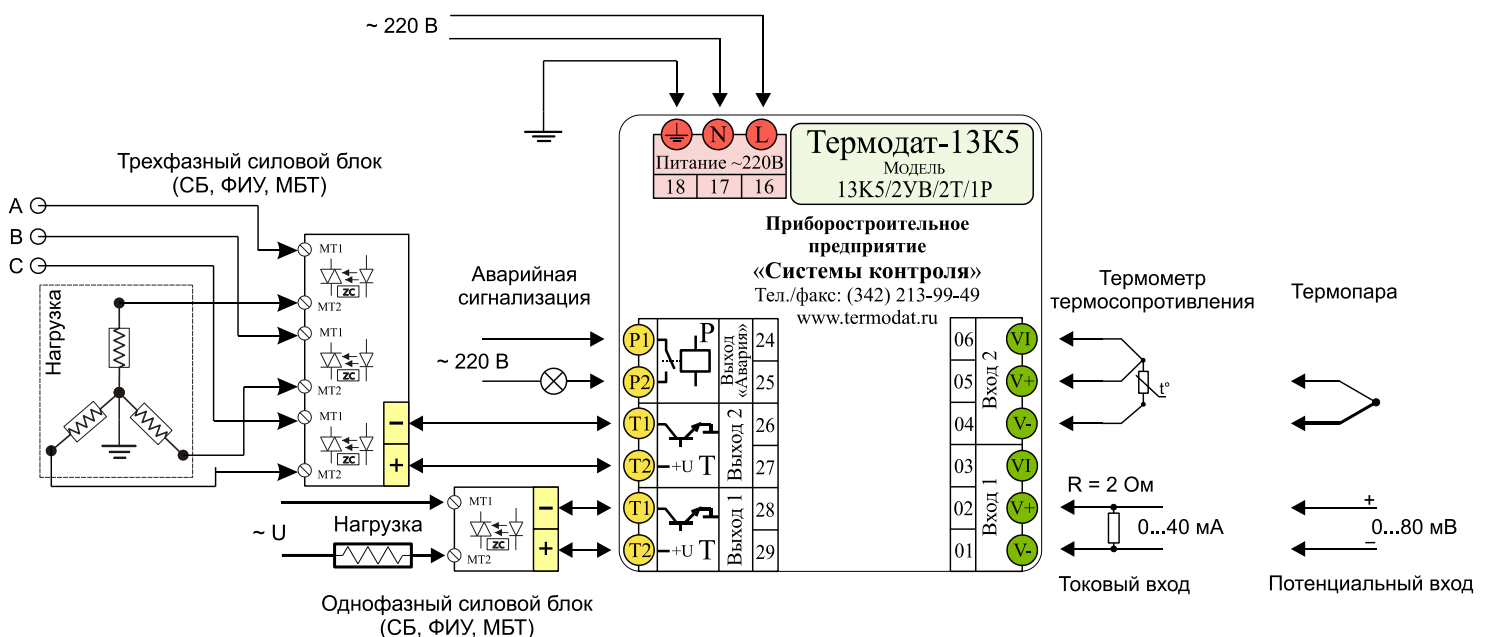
~ 220 В

N L

Питание ~220В

| 18 | 17 | 16 |
|---|---|---|

Термодат-13К5
Модель
13К5/2УВ/2Т/1Р

Трехфазный силовой блок
(СБ, ФИУ, МБТ)

A
B
C

Нагрузка

MT1
ZC
MT2
MT1
ZC
MT2
MT1
ZC
MT2

Приборостроительное предприятие
«Системы контроля»
Тел./факс: (342) 213-99-49
www.termodat.ru

Аварийная сигнализация

~ 220 В

P1
P2
P
Выход «Авария»
24
25

T1
T2
+U T
Выход 2
26
27

T1
T2
+U T
Выход 1
28
29

−
+
−
+

MT1
ZC
MT2

~ U

Нагрузка

Однофазный силовой блок
(СБ, ФИУ, МБТ)

06 VI
05 V+
04 V-
Вход 2

03 VI
02 V+
01 V-
Вход 1

Термометр термосопротивления

t°

Термопара

R = 2 Ом

0...40 мА

Токовый вход

+
0...80 мВ
−

Потенциальный вход